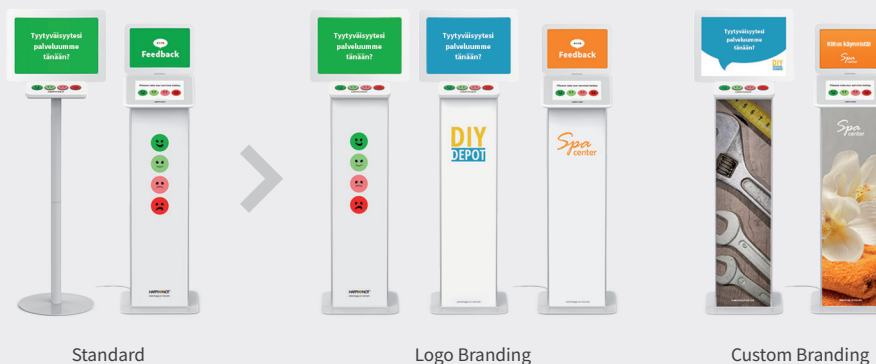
Tyytyväisyytesi palveluumme tänään?

Feedback

Tyytyväisyytesi palveluumme tänään?

DIY DEPOT

Tyytyväisyytesi palveluumme tänään?

Feedback

Spa center

Tyytyväisyytesi palveluumme tänään?

DIY

Kiitos käynnistä!

Spa center

Standard

Logo Branding

Custom Branding